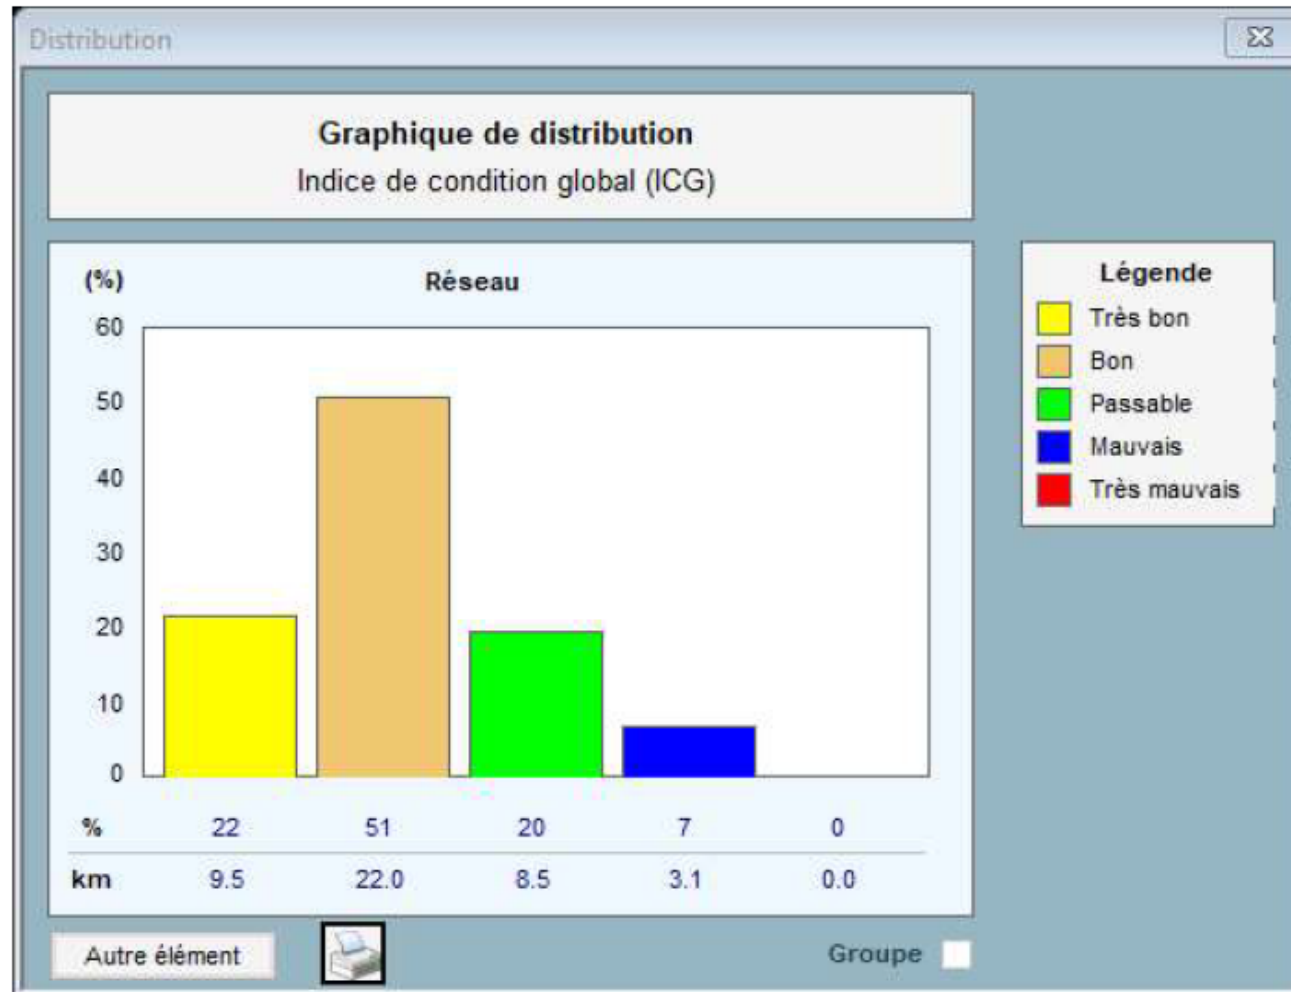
Distribution

Graphique de distribution
Indice de condition global (ICG)

(%)
Réseau
60
50
40
30
20
10
0

| % | 22 | 51 | 20 | 7 | 0 |
|---|---|---|---|---|---|
| km | 9.5 | 22.0 | 8.5 | 3.1 | 0.0 |

Légende
Très bon
Bon
Passable
Mauvais
Très mauvais

Autre élément
Groupe